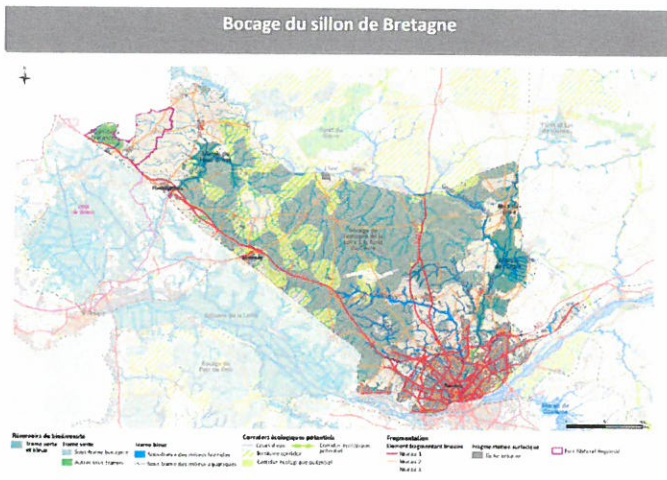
Bocage du sillon de Bretagne

Réservoirs de biodiversité
Trame verte et bleue
Trame verte
Sous-trame bocagère
Autres sous-trames
Trame bleue
Sous-trame des milieux humides
Sous-trame des milieux aquatiques

Corridors écologiques potentiels
Cours d'eau
Territoire corridor
Corridor écologique potentiel
Corridor écologique

Fragmentation
Élément fragmentant linéaire
Niveau 1
Niveau 2
Niveau 3
Élément fragmentant surfacique
Tache urbaine

Parc Naturel Régional

Nantes